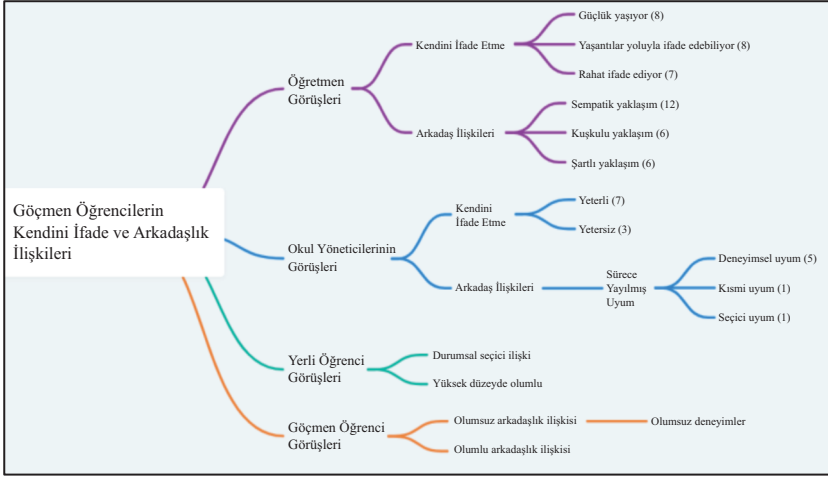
Göçmen Öğrencilerin Kendini İfade ve Arkadaşlık İlişkileri

Öğretmen Görüşleri

Kendini İfade Etme

Güçlük yaşıyor (8)

Yaşantılar yoluyla ifade edebiliyor (8)

Rahat ifade ediyor (7)

Arkadaş İlişkileri

Sempatik yaklaşım (12)

Kuşkulu yaklaşım (6)

Şartlı yaklaşım (6)

Okul Yöneticilerinin Görüşleri

Kendini İfade Etme

Yeterli (7)

Yetersiz (3)

Arkadaş İlişkileri

Sürece Yayılmış Uyum

Deneyimsel uyum (5)

Kısmi uyum (1)

Seçici uyum (1)

Yerli Öğrenci Görüşleri

Durumsal seçici ilişki

Yüksek düzeyde olumlu

Göçmen Öğrenci Görüşleri

Olumsuz arkadaşlık ilişkisi

Olumsuz deneyimler

Olumlu arkadaşlık ilişkisi